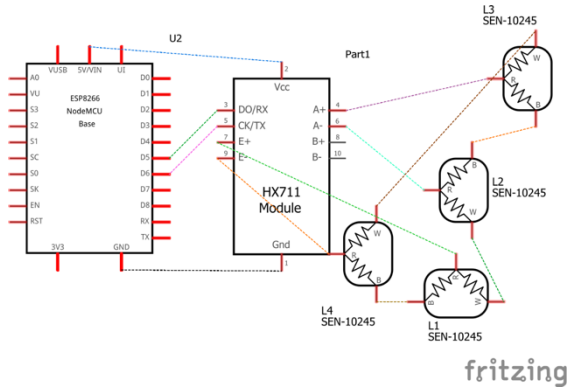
U2

VUSB 5V/VIN UI

A0
VU
S3
S2
S1
SC
S0
SK
EN
RST

ESP8266
NodeMCU
Base

D0
D1
D2
D3
D4
D5
D6
D7
D8
RX
TX

3V3 GND

Part1

2
Vcc

3 DO/RX
5 CK/TX
7 E+
9 E-

A+ 4
A- 6
B+ 8
B- 10

HX711
Module

Gnd
1

L3
SEN-10245
W
R
B

L2
SEN-10245
B
R
W

L4
SEN-10245
W
R
B

L1
SEN-10245
B
R
W

fritzing